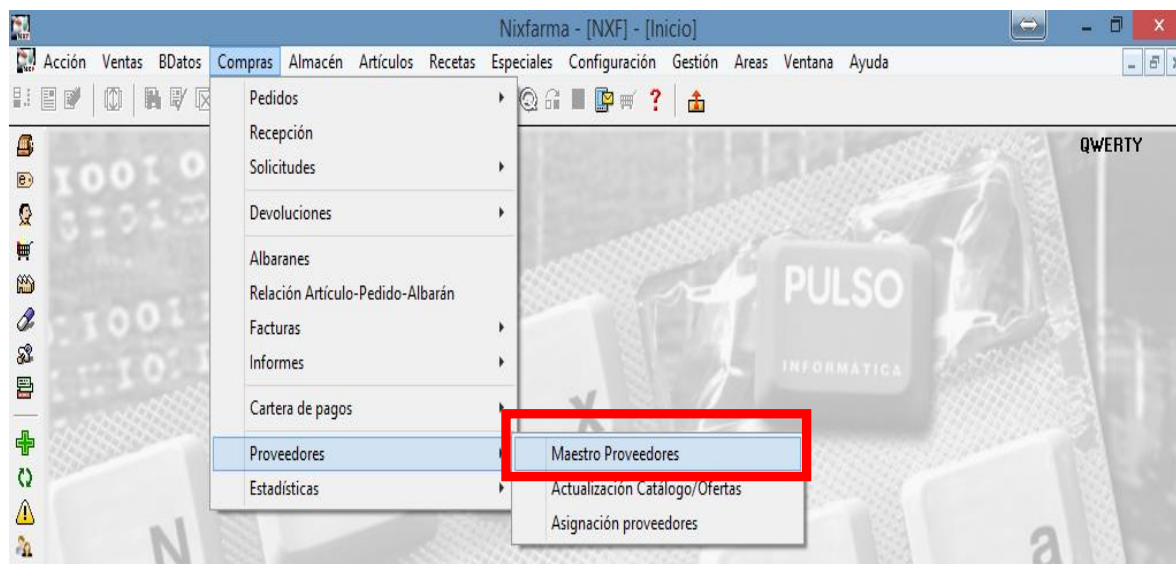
Nixfarma - [NXF] - [Inicio]

Acción Ventas BDatos Compras Almacén Artículos Recetas Especiales Configuración Gestión Areas Ventana Ayuda

QWERTY

Pedidos
Recepción
Solicitudes
Devoluciones
Albaranes
Relación Artículo-Pedido-Albarán
Facturas
Informes
Cartera de pagos
Proveedores
Estadísticas

Maestro Proveedores
Actualización Catálogo/Ofertas
Asignación proveedores

PULSO
INFORMATICA